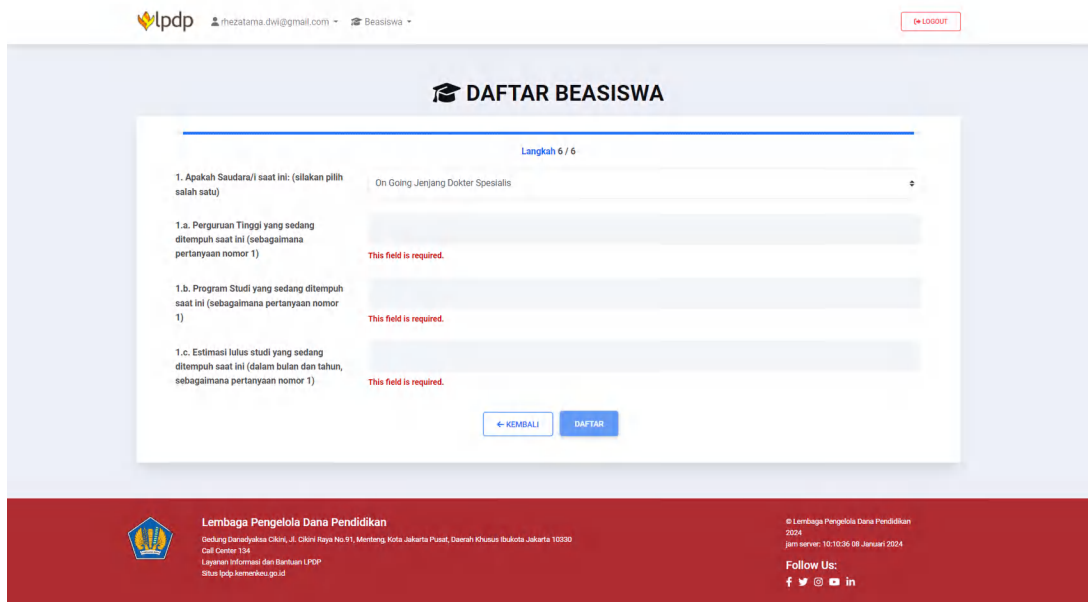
lpdp rhezatama.dwi@gmail.com Beasiswa

LOGOUT

DAFTAR BEASISWA

Langkah 6 / 6

1. Apakah Saudara/i saat ini: (silakan pilih salah satu)

On Going Jenjang Dokter Spesialis

1.a. Perguruan Tinggi yang sedang ditempuh saat ini (sebagaimana pertanyaan nomor 1)

This field is required.

1.b. Program Studi yang sedang ditempuh saat ini (sebagaimana pertanyaan nomor 1)

This field is required.

1.c. Estimasi lulus studi yang sedang ditempuh saat ini (dalam bulan dan tahun, sebagaimana pertanyaan nomor 1)

This field is required.

← KEMBALI

DAFTAR

Lembaga Pengelola Dana Pendidikan

Gedung Danadyaksa Cikini, Jl. Cikini Raya No.91, Menteng, Kota Jakarta Pusat, Daerah Khusus Ibukota Jakarta 10330
Call Center 134
Layanan Informasi dan Bantuan LPDP
Situs lpdp.kemenkeu.go.id

© Lembaga Pengelola Dana Pendidikan 2024
jam server: 10:10:36 08 Januari 2024

Follow Us: